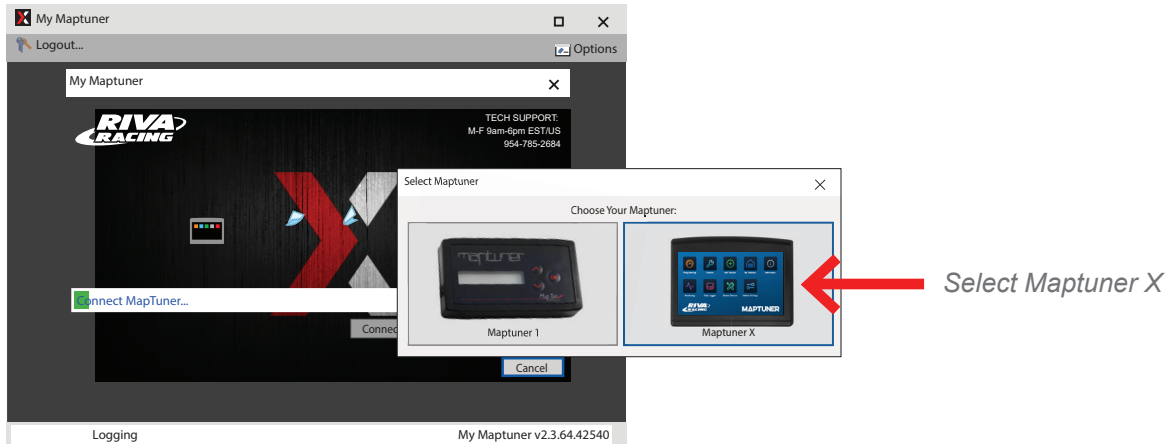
My Maptuner

Logout...

Options

My Maptuner

RIVA RACING

TECH SUPPORT:
M-F 9am-6pm EST/US
954-785-2684

Connect MapTuner...

Connec

Cancel

Select Maptuner

Choose Your Maptuner:

Maptuner 1

RIVA RACING MAPTUNER

Maptuner X

Select Maptuner X

Logging

My Maptuner v2.3.64.42540